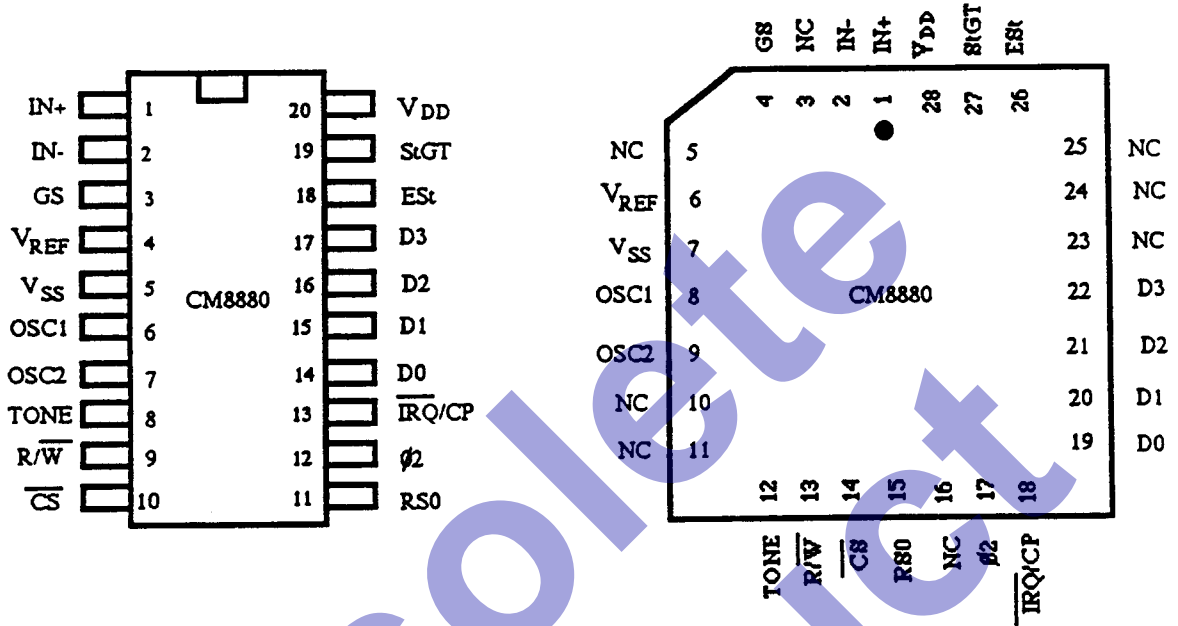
IN+ 1
IN- 2
GS 3
$V_{REF}$ 4
$V_{SS}$ 5
OSC1 6
OSC2 7
TONE 8
$R/\overline{W}$ 9
$\overline{CS}$ 10

CM8880

20 $V_{DD}$
19 StGT
18 ESt
17 D3
16 D2
15 D1
14 D0
13 $\overline{IRQ}$/CP
12 ϕ2
11 RS0

GS NC IN- IN+ $V_{DD}$ StGT ESt
4 3 2 1 28 27 26

NC 5
$V_{REF}$ 6
$V_{SS}$ 7
OSC1 8
OSC2 9
NC 10
NC 11

CM8880

25 NC
24 NC
23 NC
22 D3
21 D2
20 D1
19 D0

12 13 14 15 16 17 18
TONE $R/\overline{W}$ $\overline{CS}$ RS0 NC ϕ2 $\overline{IRQ}$/CP

olete
ict